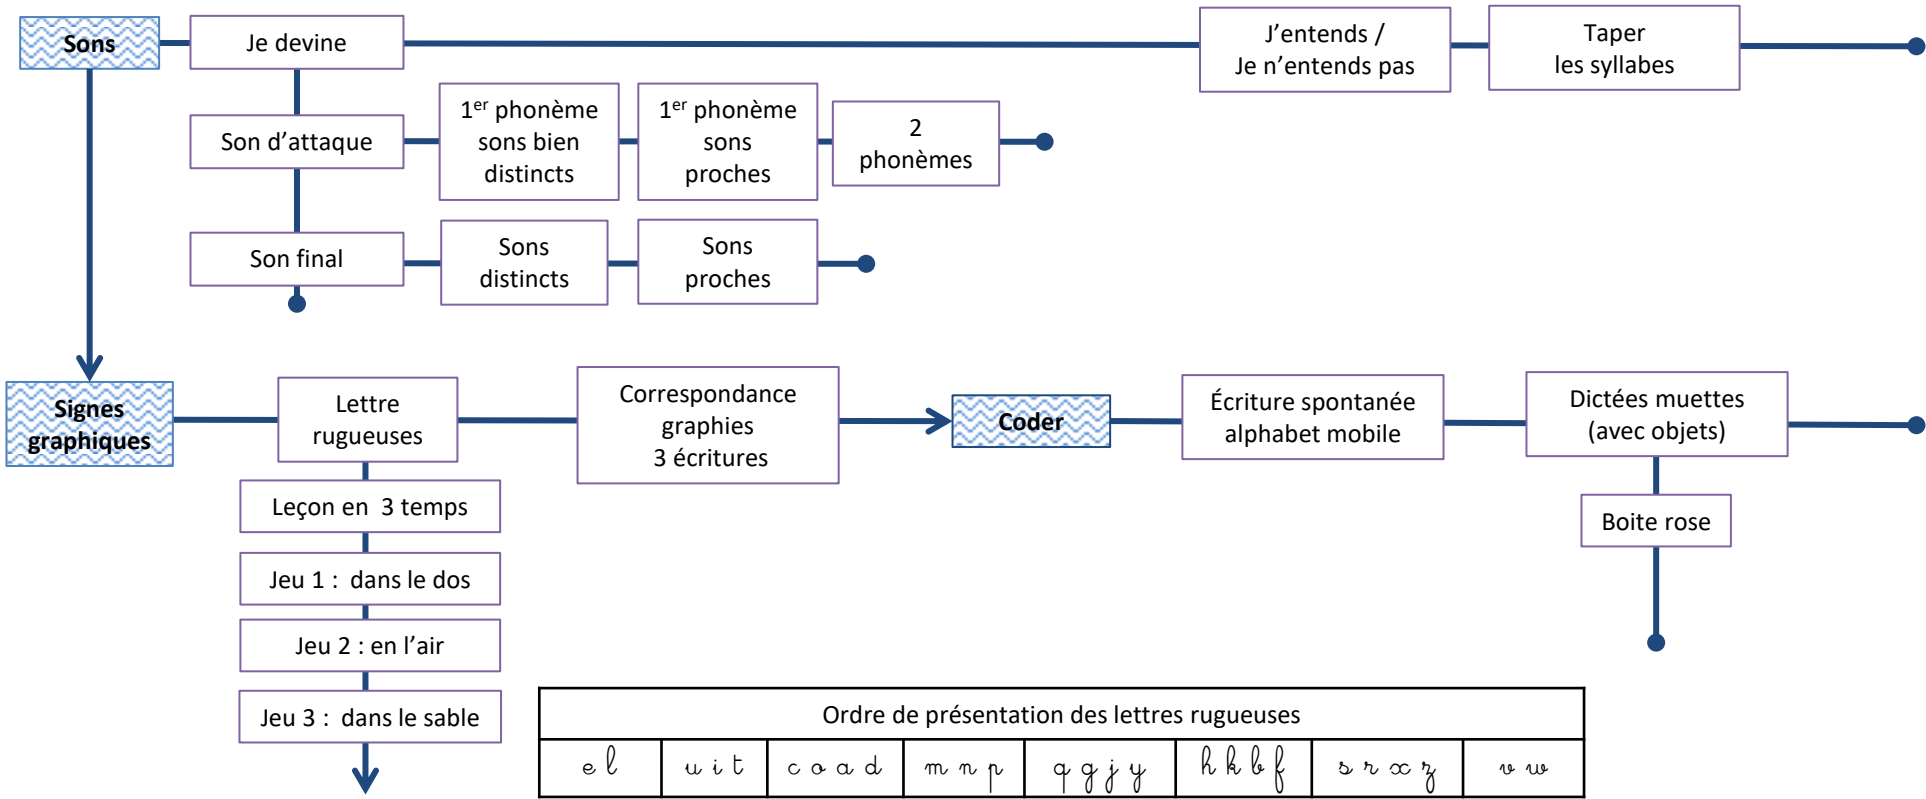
Sons

Je devine

J’entends / Je n’entends pas

Taper les syllabes

Son d’attaque

1$^{er}$ phonème sons bien distincts

1$^{er}$ phonème sons proches

2 phonèmes

Son final

Sons distincts

Sons proches

Signes graphiques

Lettre rugueuses

Correspondance graphies 3 écritures

Coder

Écriture spontanée alphabet mobile

Dictées muettes (avec objets)

Boite rose

Leçon en 3 temps

Jeu 1 : dans le dos

Jeu 2 : en l’air

Jeu 3 : dans le sable

| Ordre de présentation des lettres rugueuses | | | | | | | |
|---|---|---|---|---|---|---|---|
| e l | u i t | c o a d | m n p | q g j y | h k b f | s r x z | v w |